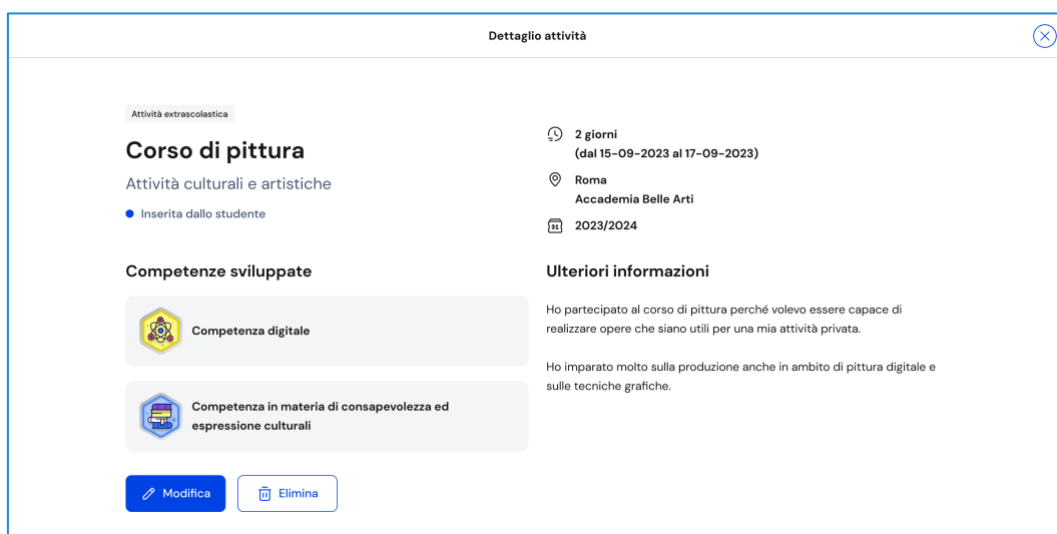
Dettaglio attività

Attività extrascolastica

Corso di pittura

Attività culturali e artistiche

Inserita dallo studente

2 giorni
(dal 15-09-2023 al 17-09-2023)

Roma
Accademia Belle Arti

31

2023/2024

Competenze sviluppate

Competenza digitale

Competenza in materia di consapevolezza ed espressione culturali

Ulteriori informazioni

Ho partecipato al corso di pittura perché volevo essere capace di realizzare opere che siano utili per una mia attività privata.

Ho imparato molto sulla produzione anche in ambito di pittura digitale e sulle tecniche grafiche.

Modifica

Elimina